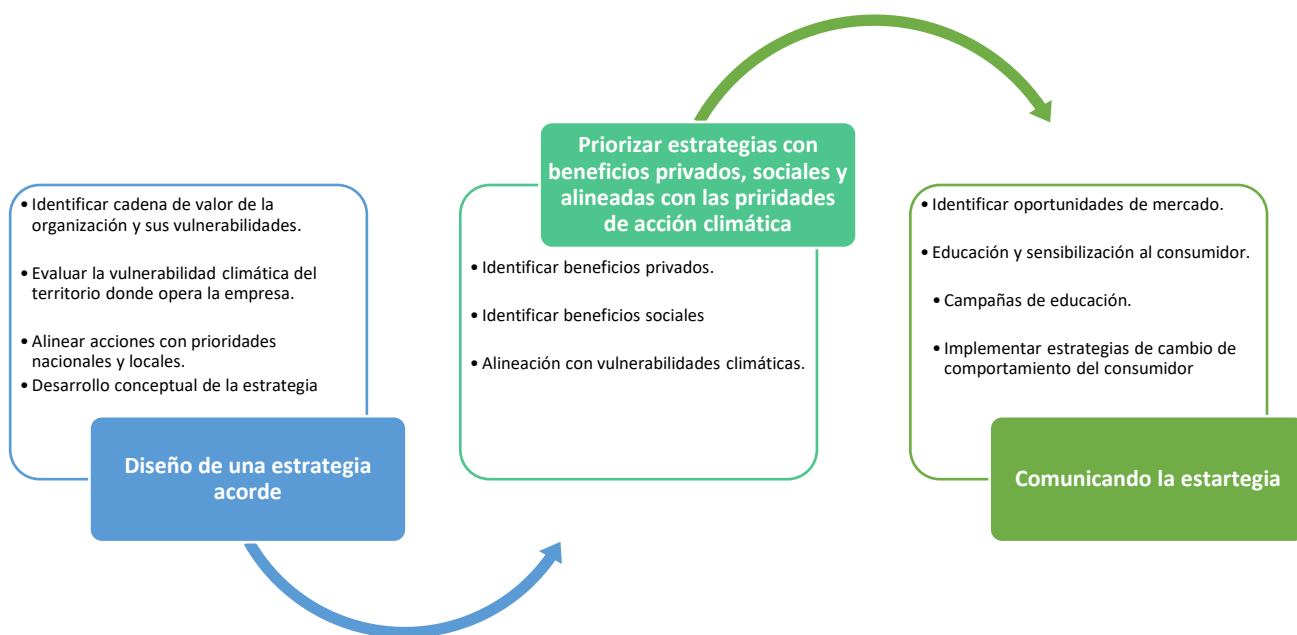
• Identificar cadena de valor de la organización y sus vulnerabilidades.

• Evaluar la vulnerabilidad climática del territorio donde opera la empresa.

• Alinear acciones con prioridades nacionales y locales.
• Desarrollo conceptual de la estrategia

Diseño de una estrategia acorde

Priorizar estrategias con beneficios privados, sociales y alineadas con las priridades de acción climática

• Identificar beneficios privados.

• Identificar beneficios sociales

• Alineación con vulnerabilidades climáticas.

• Identificar oportunidades de mercado.

• Educación y sensibilización al consumidor.

• Campañas de educación.

• Implementar estrategias de cambio de comportamiento del consumidor

Comunicando la estartegia